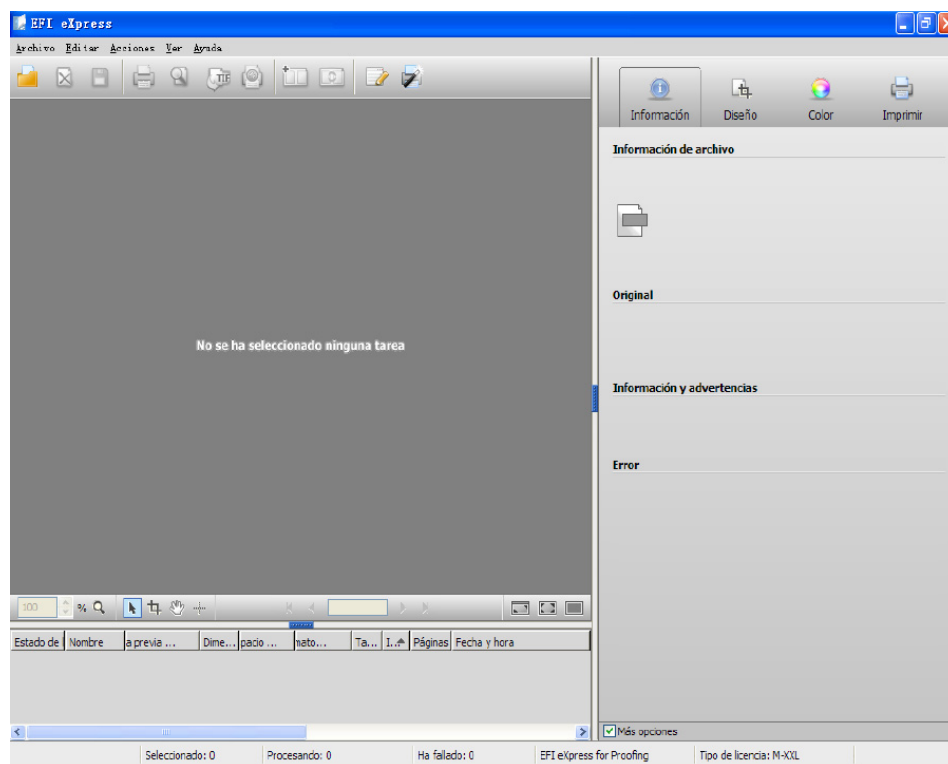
EFI eXpress

Archivo Editar Acciones Ver Ayuda

Información Diseño Color Imprimir

Información de archivo

Original

Información y advertencias

Error

No se ha seleccionado ninguna tarea

100 %

| Estado de | Nombre | a previa ... | Dime... | pacio ... | nato... | Ta... | I... | Páginas | Fecha y hora |
|---|---|---|---|---|---|---|---|---|---|

Más opciones

Seleccionado: 0 Procesando: 0 Ha fallado: 0 EFI eXpress for Proofing Tipo de licencia: M-XXL